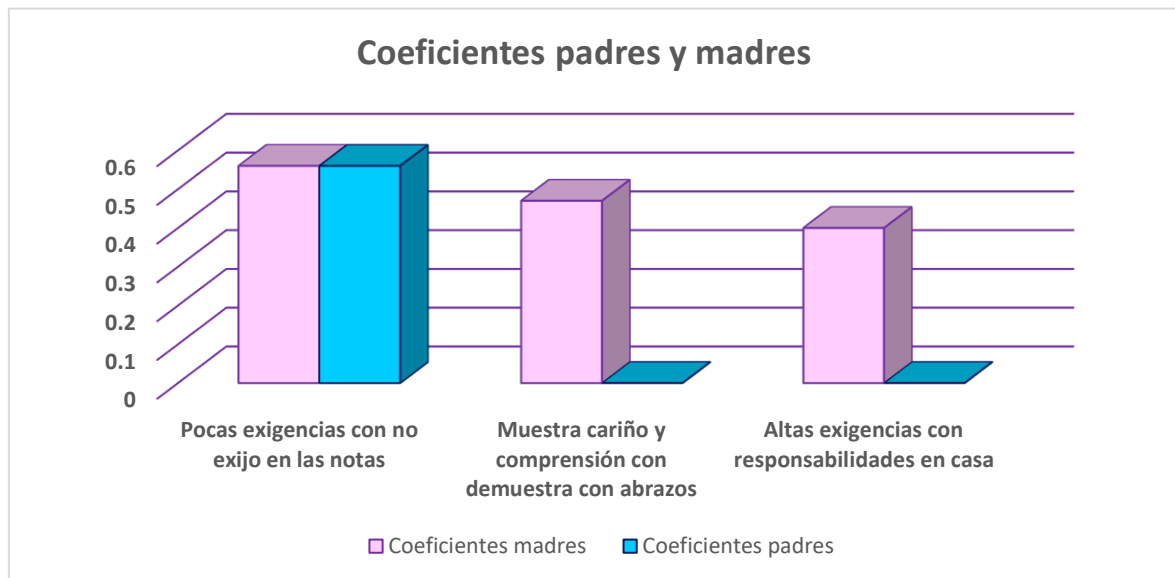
Coeficientes padres y madres

0.6
0.5
0.4
0.3
0.2
0.1
0

Pocas exigencias con no exijo en las notas

Muestra cariño y comprensión con demuestra con abrazos

Altas exigencias con responsabilidades en casa

Coeficientes madres
Coeficientes padres